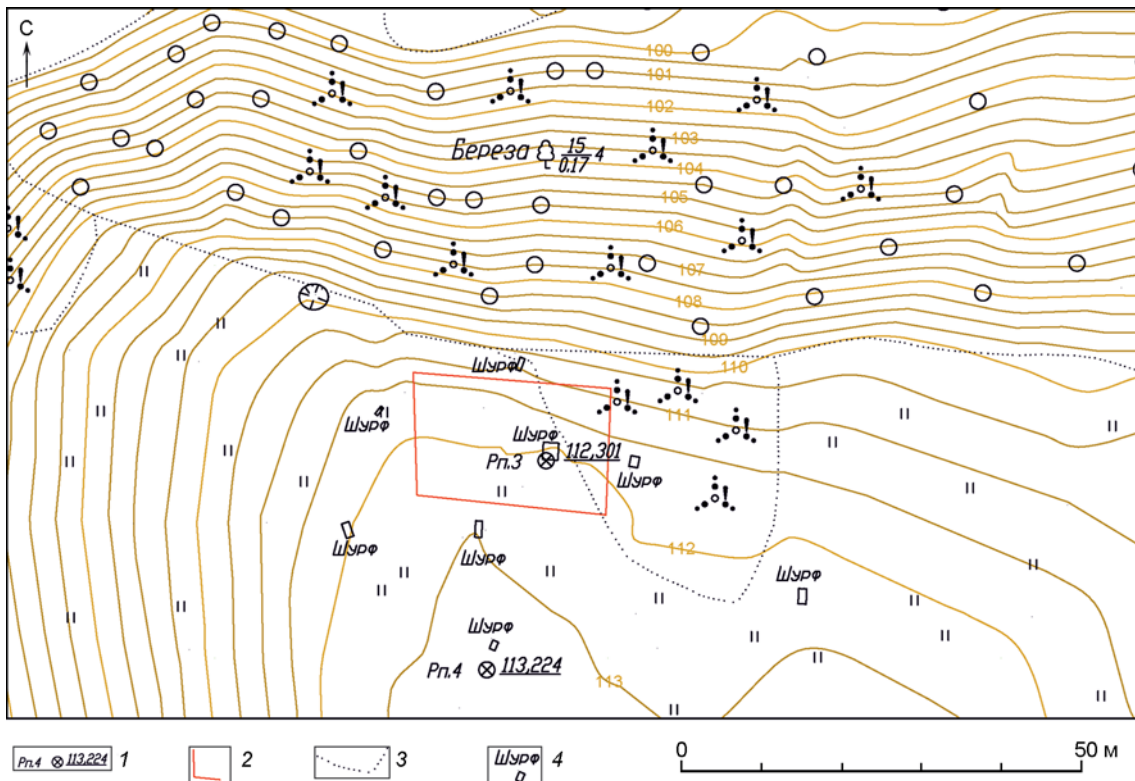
С

100
101
102
103
104
105
106
107
108
109
110
111
112
113

Береза $\frac{15}{0.17}$ 4

Шурф
Шурф
Шурф
Шурф
Шурф
Шурф
Шурф
Шурф

Рп.3 $\otimes$ 112,301

Рп.4 $\otimes$ 113,224

Рп.4 $\otimes$ 113,224 1
2
3
Шурф 4

0
50 м